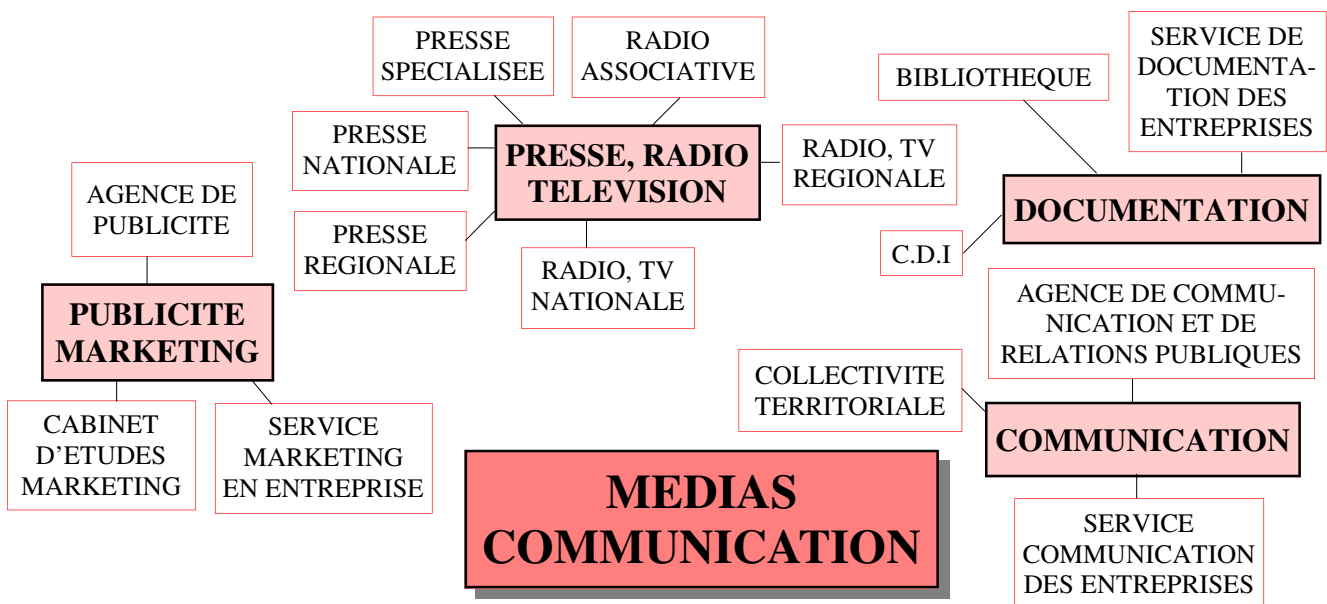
PRESSE SPECIALISEE

RADIO ASSOCIATIVE

PRESSE NATIONALE

PRESSE, RADIO TELEVISION

RADIO, TV REGIONALE

PRESSE REGIONALE

RADIO, TV NATIONALE

BIBLIOTHEQUE

SERVICE DE DOCUMENTATION DES ENTREPRISES

DOCUMENTATION

C.D.I

AGENCE DE PUBLICITE

PUBLICITE MARKETING

CABINET D'ETUDES MARKETING

SERVICE MARKETING EN ENTREPRISE

AGENCE DE COMMUNICATION ET DE RELATIONS PUBLIQUES

COLLECTIVITE TERRITORIALE

COMMUNICATION

SERVICE COMMUNICATION DES ENTREPRISES

MEDIAS COMMUNICATION